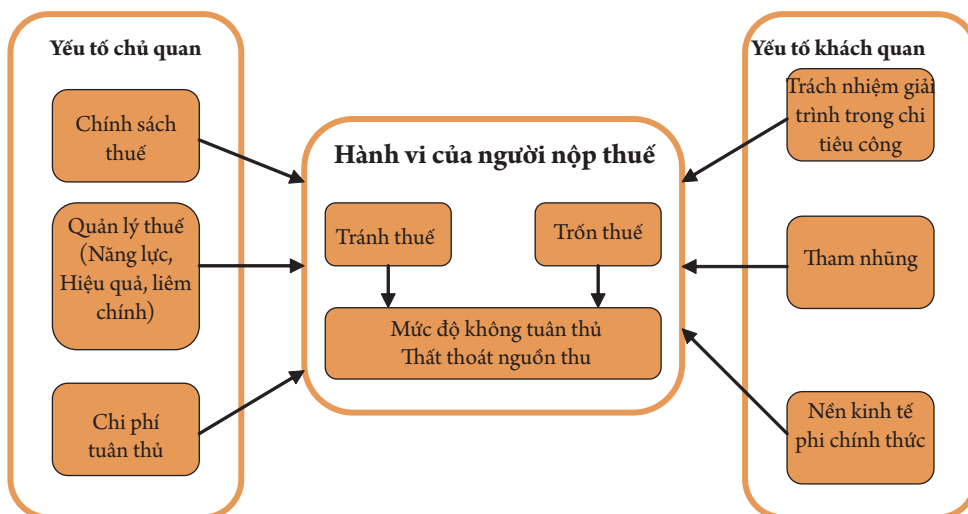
Yếu tố chủ quan

Chính sách thuế

Quản lý thuế (Năng lực, Hiệu quả, liêm chính)

Chi phí tuân thủ

Hành vi của người nộp thuế

Tránh thuế

Trốn thuế

Mức độ không tuân thủ
Thất thoát nguồn thu

Yếu tố khách quan

Trách nhiệm giải trình trong chi tiêu công

Tham nhũng

Nền kinh tế phi chính thức